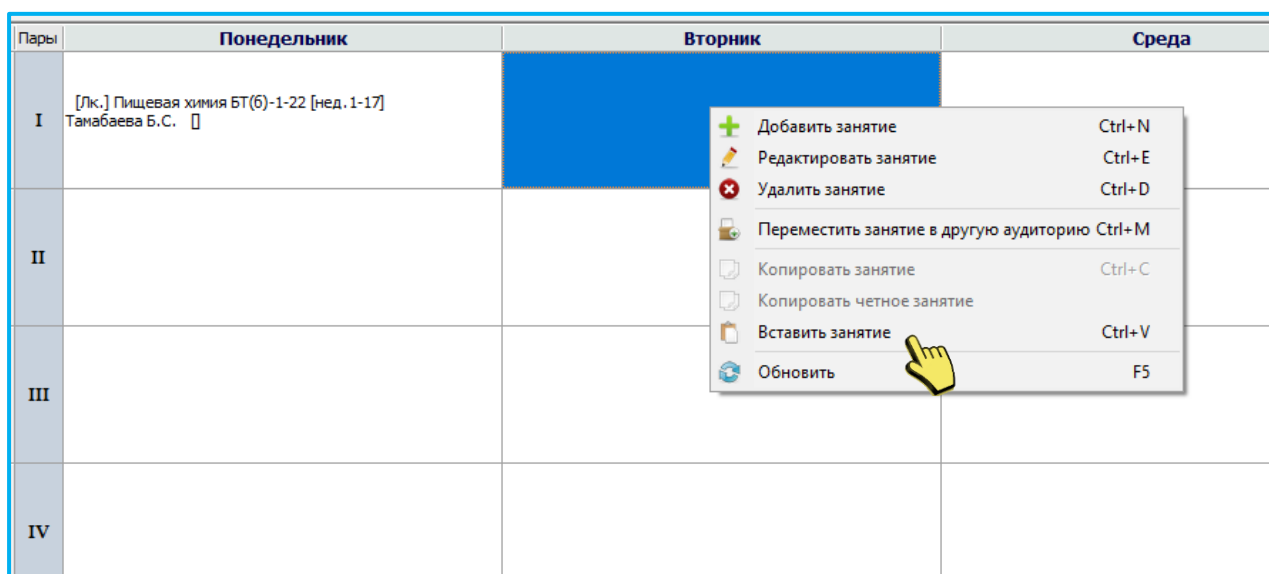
| Пары | Понедельник | Вторник | Среда |
|---|---|---|---|
| I | [Лк.] Пищевая химия БТ(б)-1-22 [нед. 1-17] Тамабаева Б.С. [] | | |
| II | | | |
| III | | | |
| IV | | | |

Добавить занятие Ctrl+N
Редактировать занятие Ctrl+E
Удалить занятие Ctrl+D
Переместить занятие в другую аудиторию Ctrl+M
Копировать занятие Ctrl+C
Копировать четное занятие
Вставить занятие Ctrl+V
Обновить F5